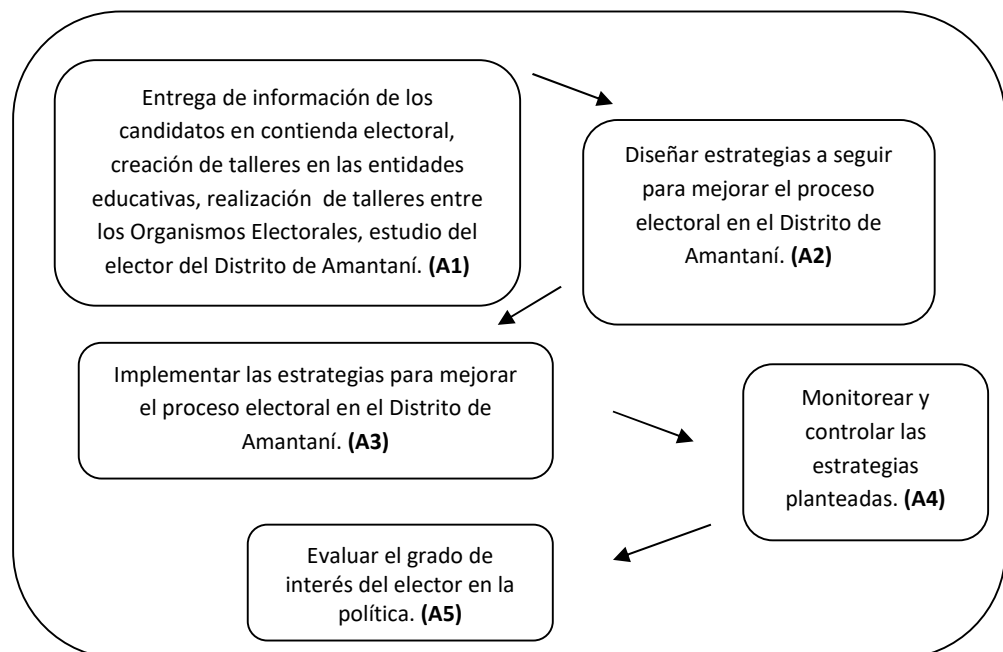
Entrega de información de los candidatos en contienda electoral, creación de talleres en las entidades educativas, realización de talleres entre los Organismos Electorales, estudio del elector del Distrito de Amantaní. **(A1)**

Diseñar estrategias a seguir para mejorar el proceso electoral en el Distrito de Amantaní. **(A2)**

Implementar las estrategias para mejorar el proceso electoral en el Distrito de Amantaní. **(A3)**

Monitorear y controlar las estrategias planteadas. **(A4)**

Evaluar el grado de interés del elector en la política. **(A5)**